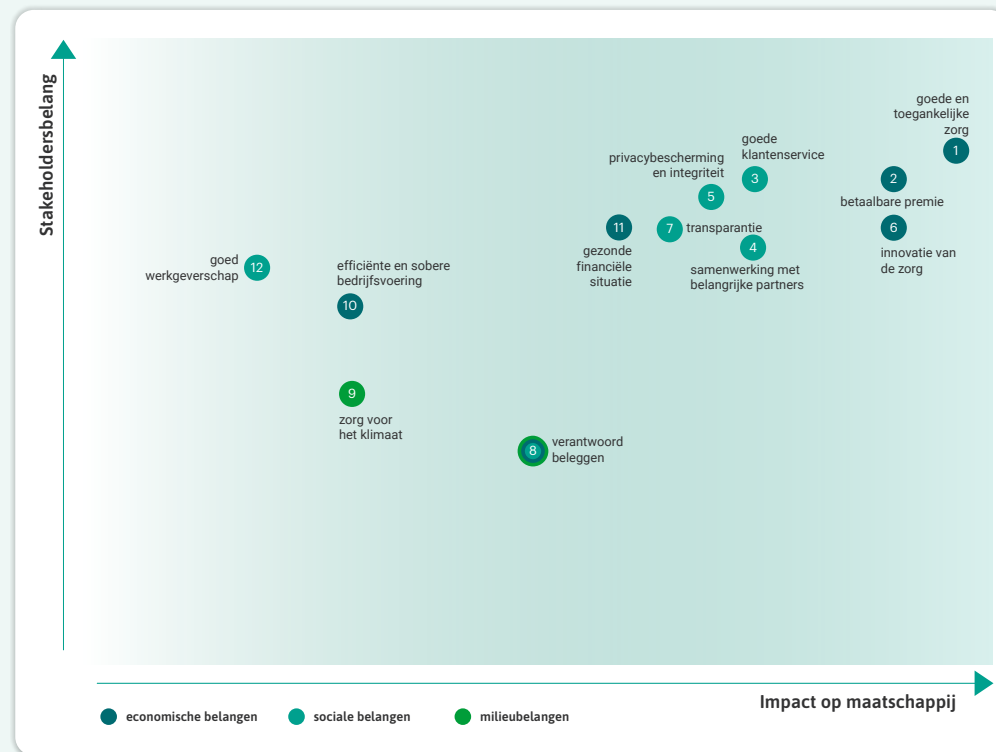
Stakeholdersbelang

goede en toegankelijke zorg
1

goede klantenservice
3

privacybescherming en integriteit
5

2
betaalbare premie

6
innovatie van de zorg

11
gezonde financiële situatie

7 transparantie

4
samenwerking met belangrijke partners

goed werkgeverschap 12

efficiënte en sobere bedrijfsvoering
10

9
zorg voor het klimaat

8 verantwoord beleggen

Impact op maatschappij

economische belangen
sociale belangen
milieubelangen